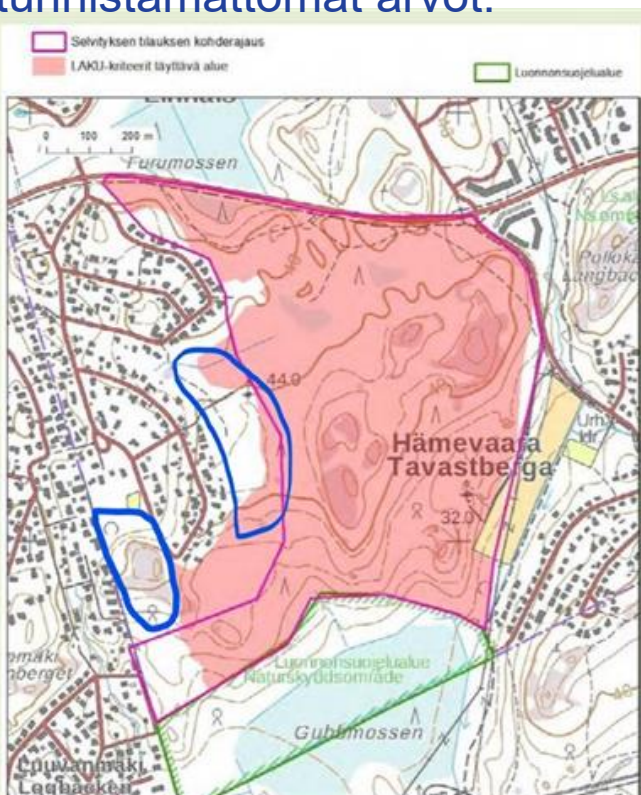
tunnistamattomat arvot.

Selvityksen tilauksen kohderajaus
LAKU-kriteerit täyttävä alue
Luonnonsuojelualue

0 100 200 m

Furumossen

44.0

Hämevaara
Tavastberga

32.0

Luonnonsuojelualue
Naturskyddsområde

Gubbmossen

Urh

Pollok
Langbac

maki
berget

Luwanmäki
Laghacken